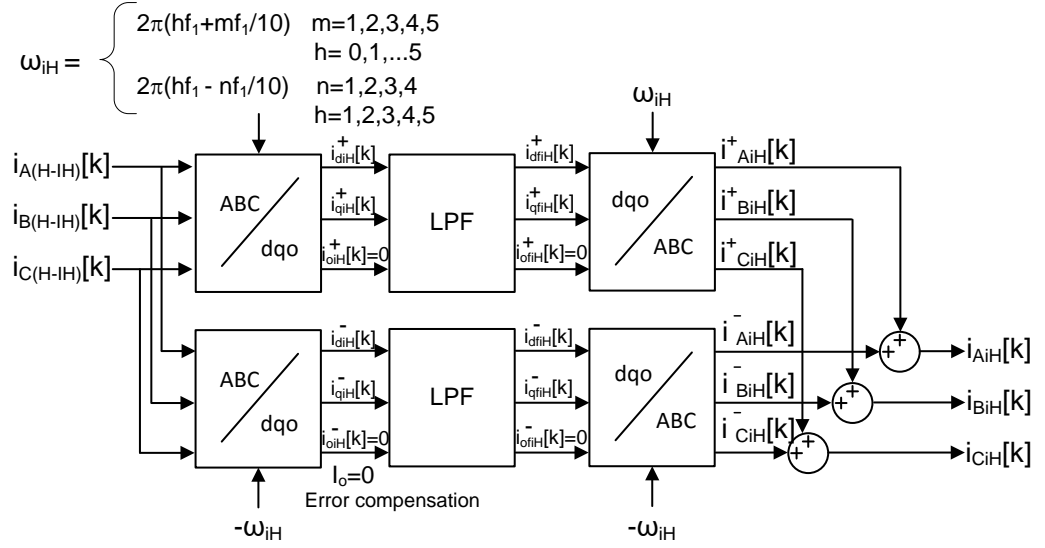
$\omega_{iH}$ = $2\pi(hf_1+mf_1/10)$ m=1,2,3,4,5
h= 0,1,...5
$2\pi(hf_1 - nf_1/10)$ n=1,2,3,4
h=1,2,3,4,5

$\omega_{iH}$

$i_{A(H-IH)}[k]$
$i_{B(H-IH)}[k]$
$i_{C(H-IH)}[k]$

ABC
dqo

$i^+_{diH}[k]$
$i^+_{qiH}[k]$
$i^+_{oiH}[k]=0$

LPF

$i^+_{dfiH}[k]$
$i^+_{qfiH}[k]$
$i^+_{ofiH}[k]=0$

dqo
ABC

$i^+_{AiH}[k]$
$i^+_{BiH}[k]$
$i^+_{CiH}[k]$

ABC
dqo

$i^-_{diH}[k]$
$i^-_{qiH}[k]$
$i^-_{oiH}[k]=0$

LPF

$i^-_{dfiH}[k]$
$i^-_{qfiH}[k]$
$i^-_{ofiH}[k]=0$

dqo
ABC

$i^-_{AiH}[k]$
$i^-_{BiH}[k]$
$i^-_{CiH}[k]$

+ +
+ +
+ +

$i_{AiH}[k]$
$i_{BiH}[k]$
$i_{CiH}[k]$

$I_o=0$
Error compensation

$-\omega_{iH}$
$-\omega_{iH}$